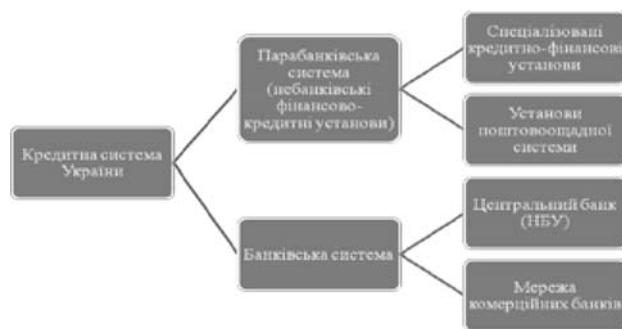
Кредитна система України

Парабанківська система (небанківські фінансово-кредитні установи)

Спеціалізовані кредитно-фінансові установи

Установи поштовоощадної системи

Банківська система

Центральний банк (НБУ)

Мережа комерційних банків